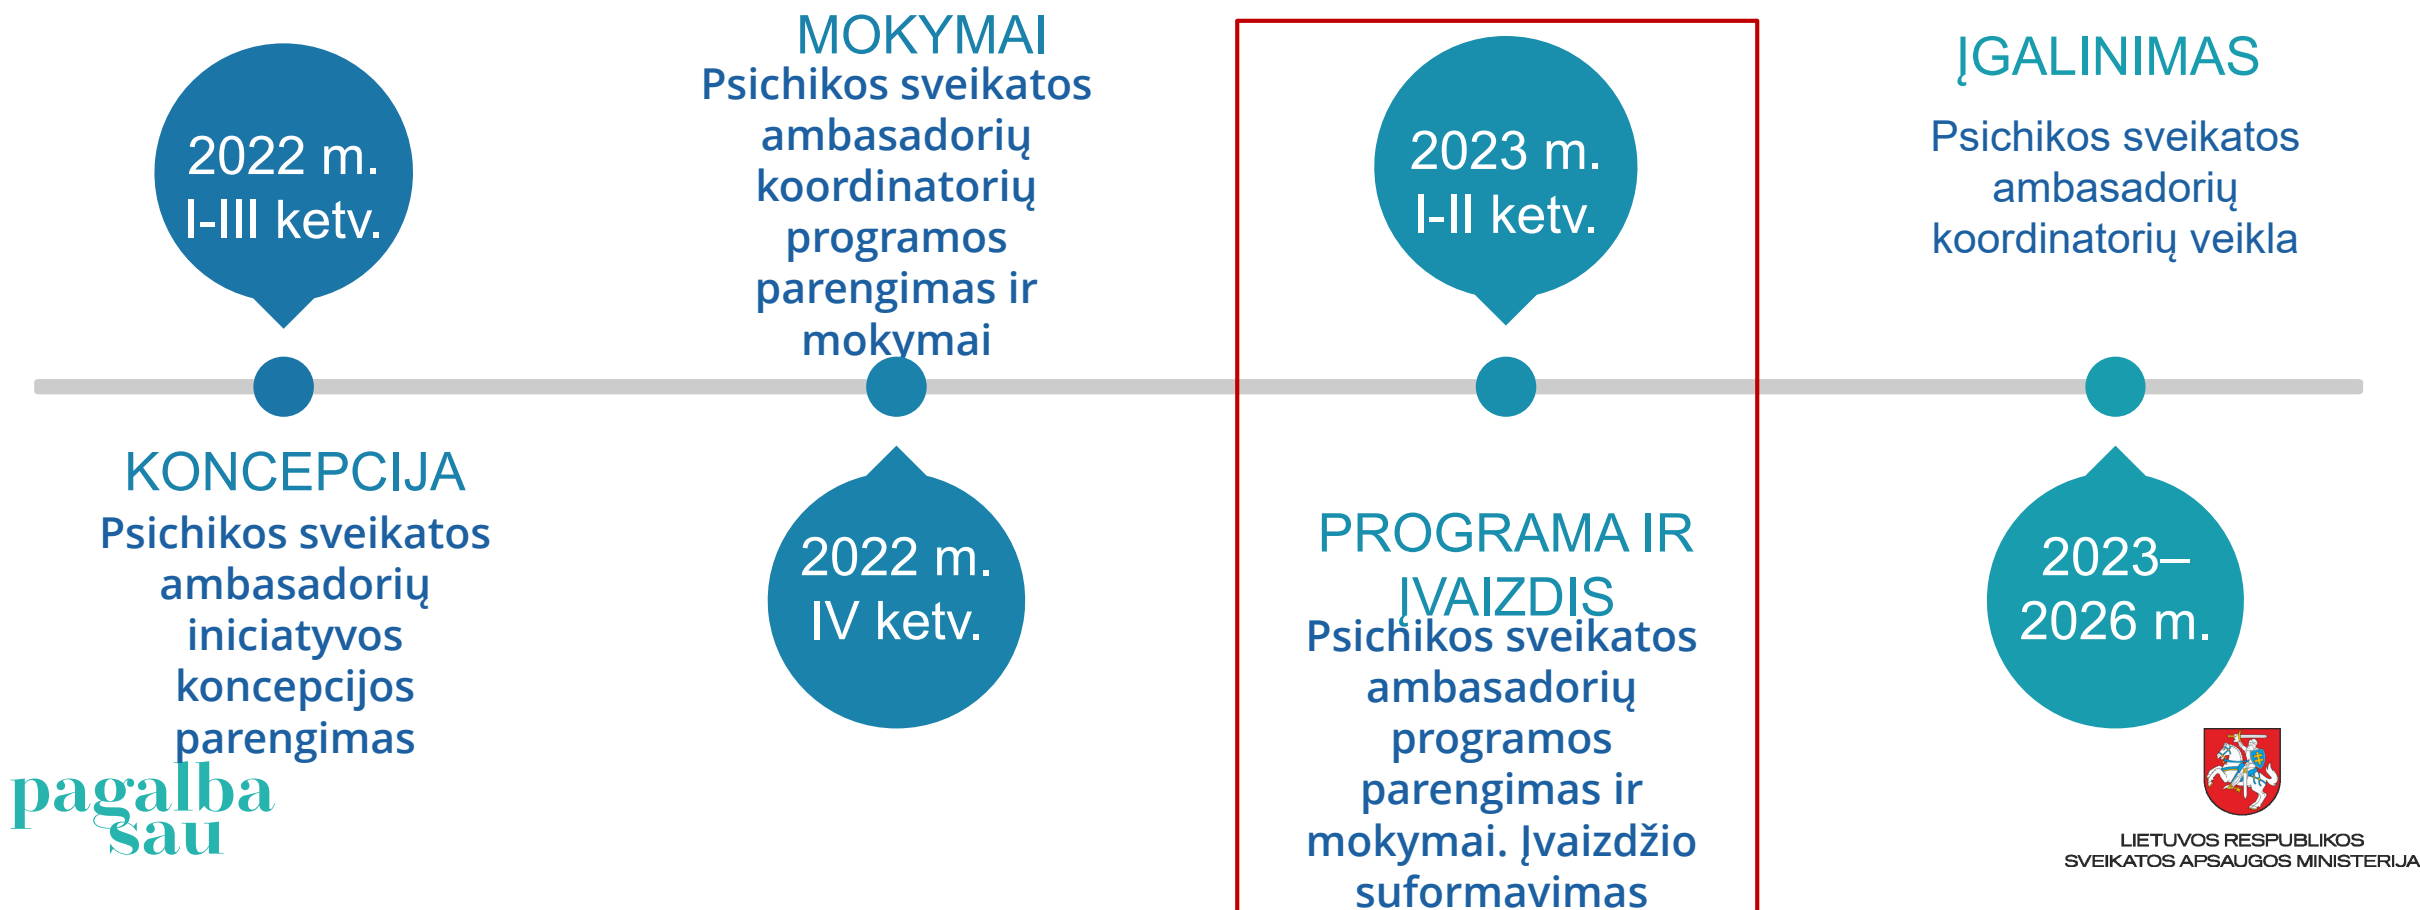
2022 m.
I-III ketv.

KONCEPCIJA
Psichikos sveikatos ambasadorių iniciatyvos koncepcijos parengimas

MOKYMAI
Psichikos sveikatos ambasadorių koordinatorių programos parengimas ir mokymai

2022 m.
IV ketv.

2023 m.
I-II ketv.

PROGRAMA IR ĮVAIZDIS
Psichikos sveikatos ambasadorių programos parengimas ir mokymai. Įvaizdžio suformavimas

ĮGALINIMAS
Psichikos sveikatos ambasadorių koordinatorių veikla

2023–2026 m.

pagalba sau

LIETUVOS RESPUBLIKOS
SVEIKATOS APSAUGOS MINISTERIJA